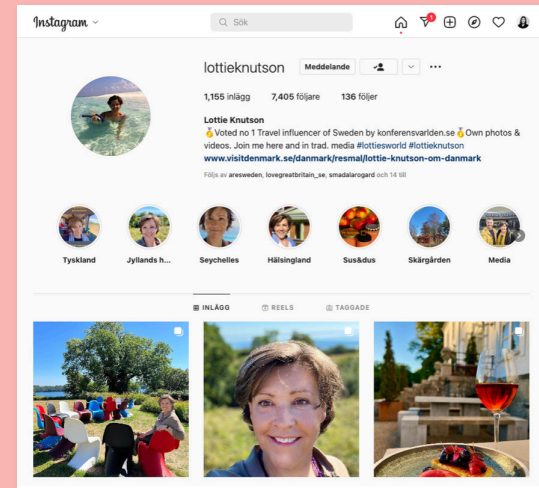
Instagram

Sök

1

lottieknutson Meddelande

1,155 inlägg 7,405 följare 136 följer

Lottie Knutson
🥇Voted no 1 Travel influencer of Sweden by konferensvarlden.se🥇Own photos & videos. Join me here and in trad. media #lottiesworld #lottieknutson
www.visitdenmark.se/danmark/resmal/lottie-knutson-om-danmark

Följs av aresweden, lovegreatbritain_se, smadalarogard och 14 till

Tyskland
Jyllands h...
Seychelles
Hälsingland
Sus&dus
Skärgården
Media

INLÄGG
REELS
TAGGADE